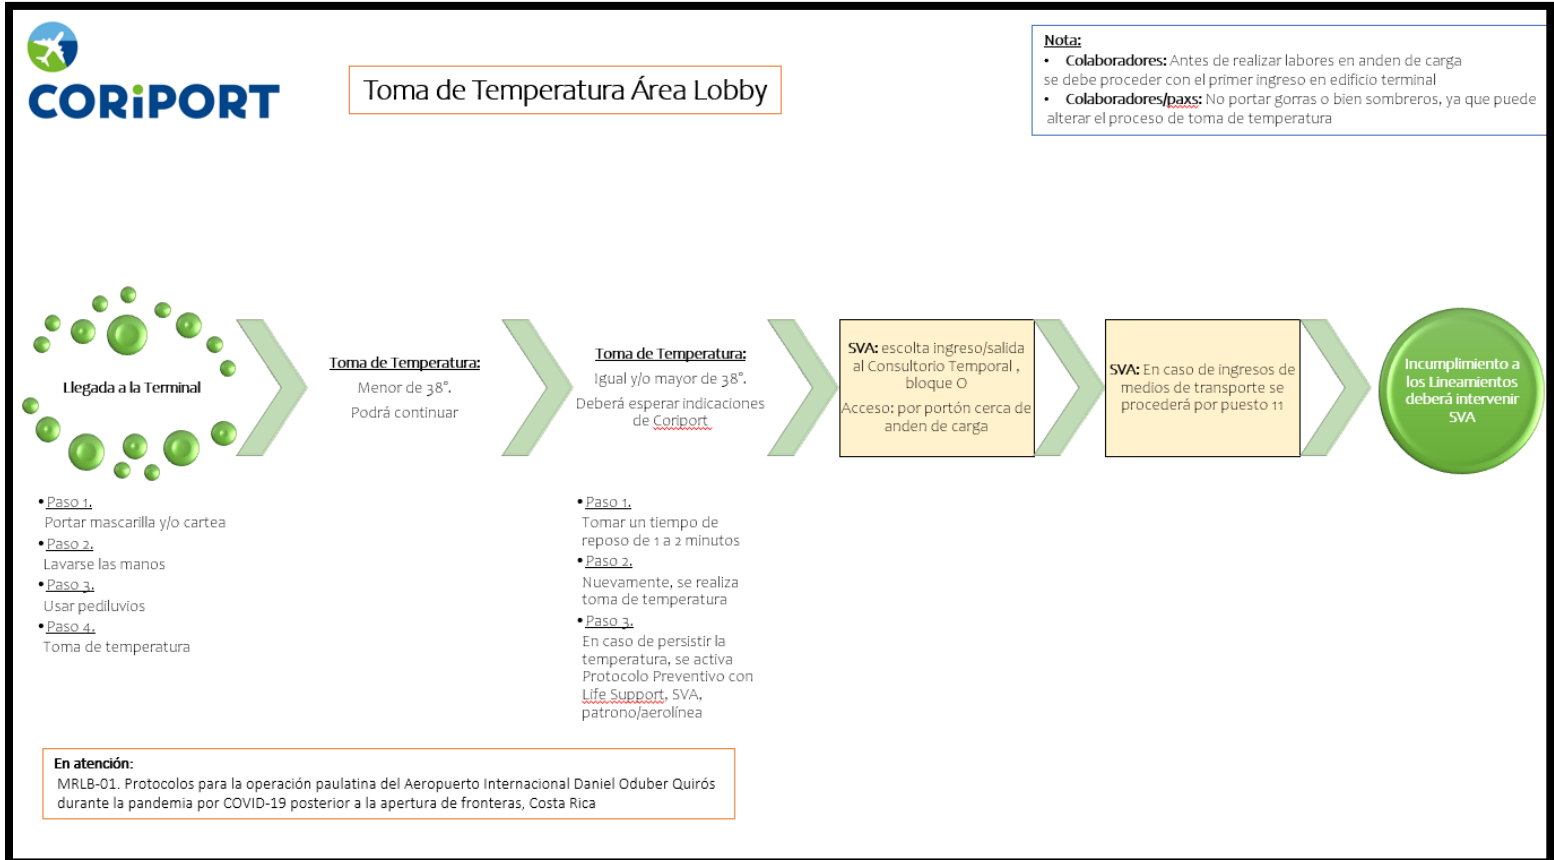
CORiPORT

Toma de Temperatura Área Lobby

Nota:
• Colaboradores: Antes de realizar labores en anden de carga se debe proceder con el primer ingreso en edificio terminal
• Colaboradores/paxs: No portar gorras o bien sombreros, ya que puede alterar el proceso de toma de temperatura

Llegada a la Terminal

Toma de Temperatura:
Menor de 38°.
Podrá continuar

Toma de Temperatura:
Igual y/o mayor de 38°.
Deberá esperar indicaciones de Coriport

SVA: escolta ingreso/salida al Consultorio Temporal , bloque O
Acceso: por portón cerca de anden de carga

SVA: En caso de ingresos de medios de transporte se procederá por puesto 11

Incumplimiento a los Lineamientos deberá intervenir SVA

• Paso 1.
Portar mascarilla y/o cartea
• Paso 2.
Lavarse las manos
• Paso 3.
Usar pediluvios
• Paso 4.
Toma de temperatura

• Paso 1.
Tomar un tiempo de reposo de 1 a 2 minutos
• Paso 2.
Nuevamente, se realiza toma de temperatura
• Paso 3.
En caso de persistir la temperatura, se activa Protocolo Preventivo con Life Support, SVA, patrono/aerolínea

En atención:
MRLB-01. Protocolos para la operación paulatina del Aeropuerto Internacional Daniel Oduber Quirós durante la pandemia por COVID-19 posterior a la apertura de fronteras, Costa Rica